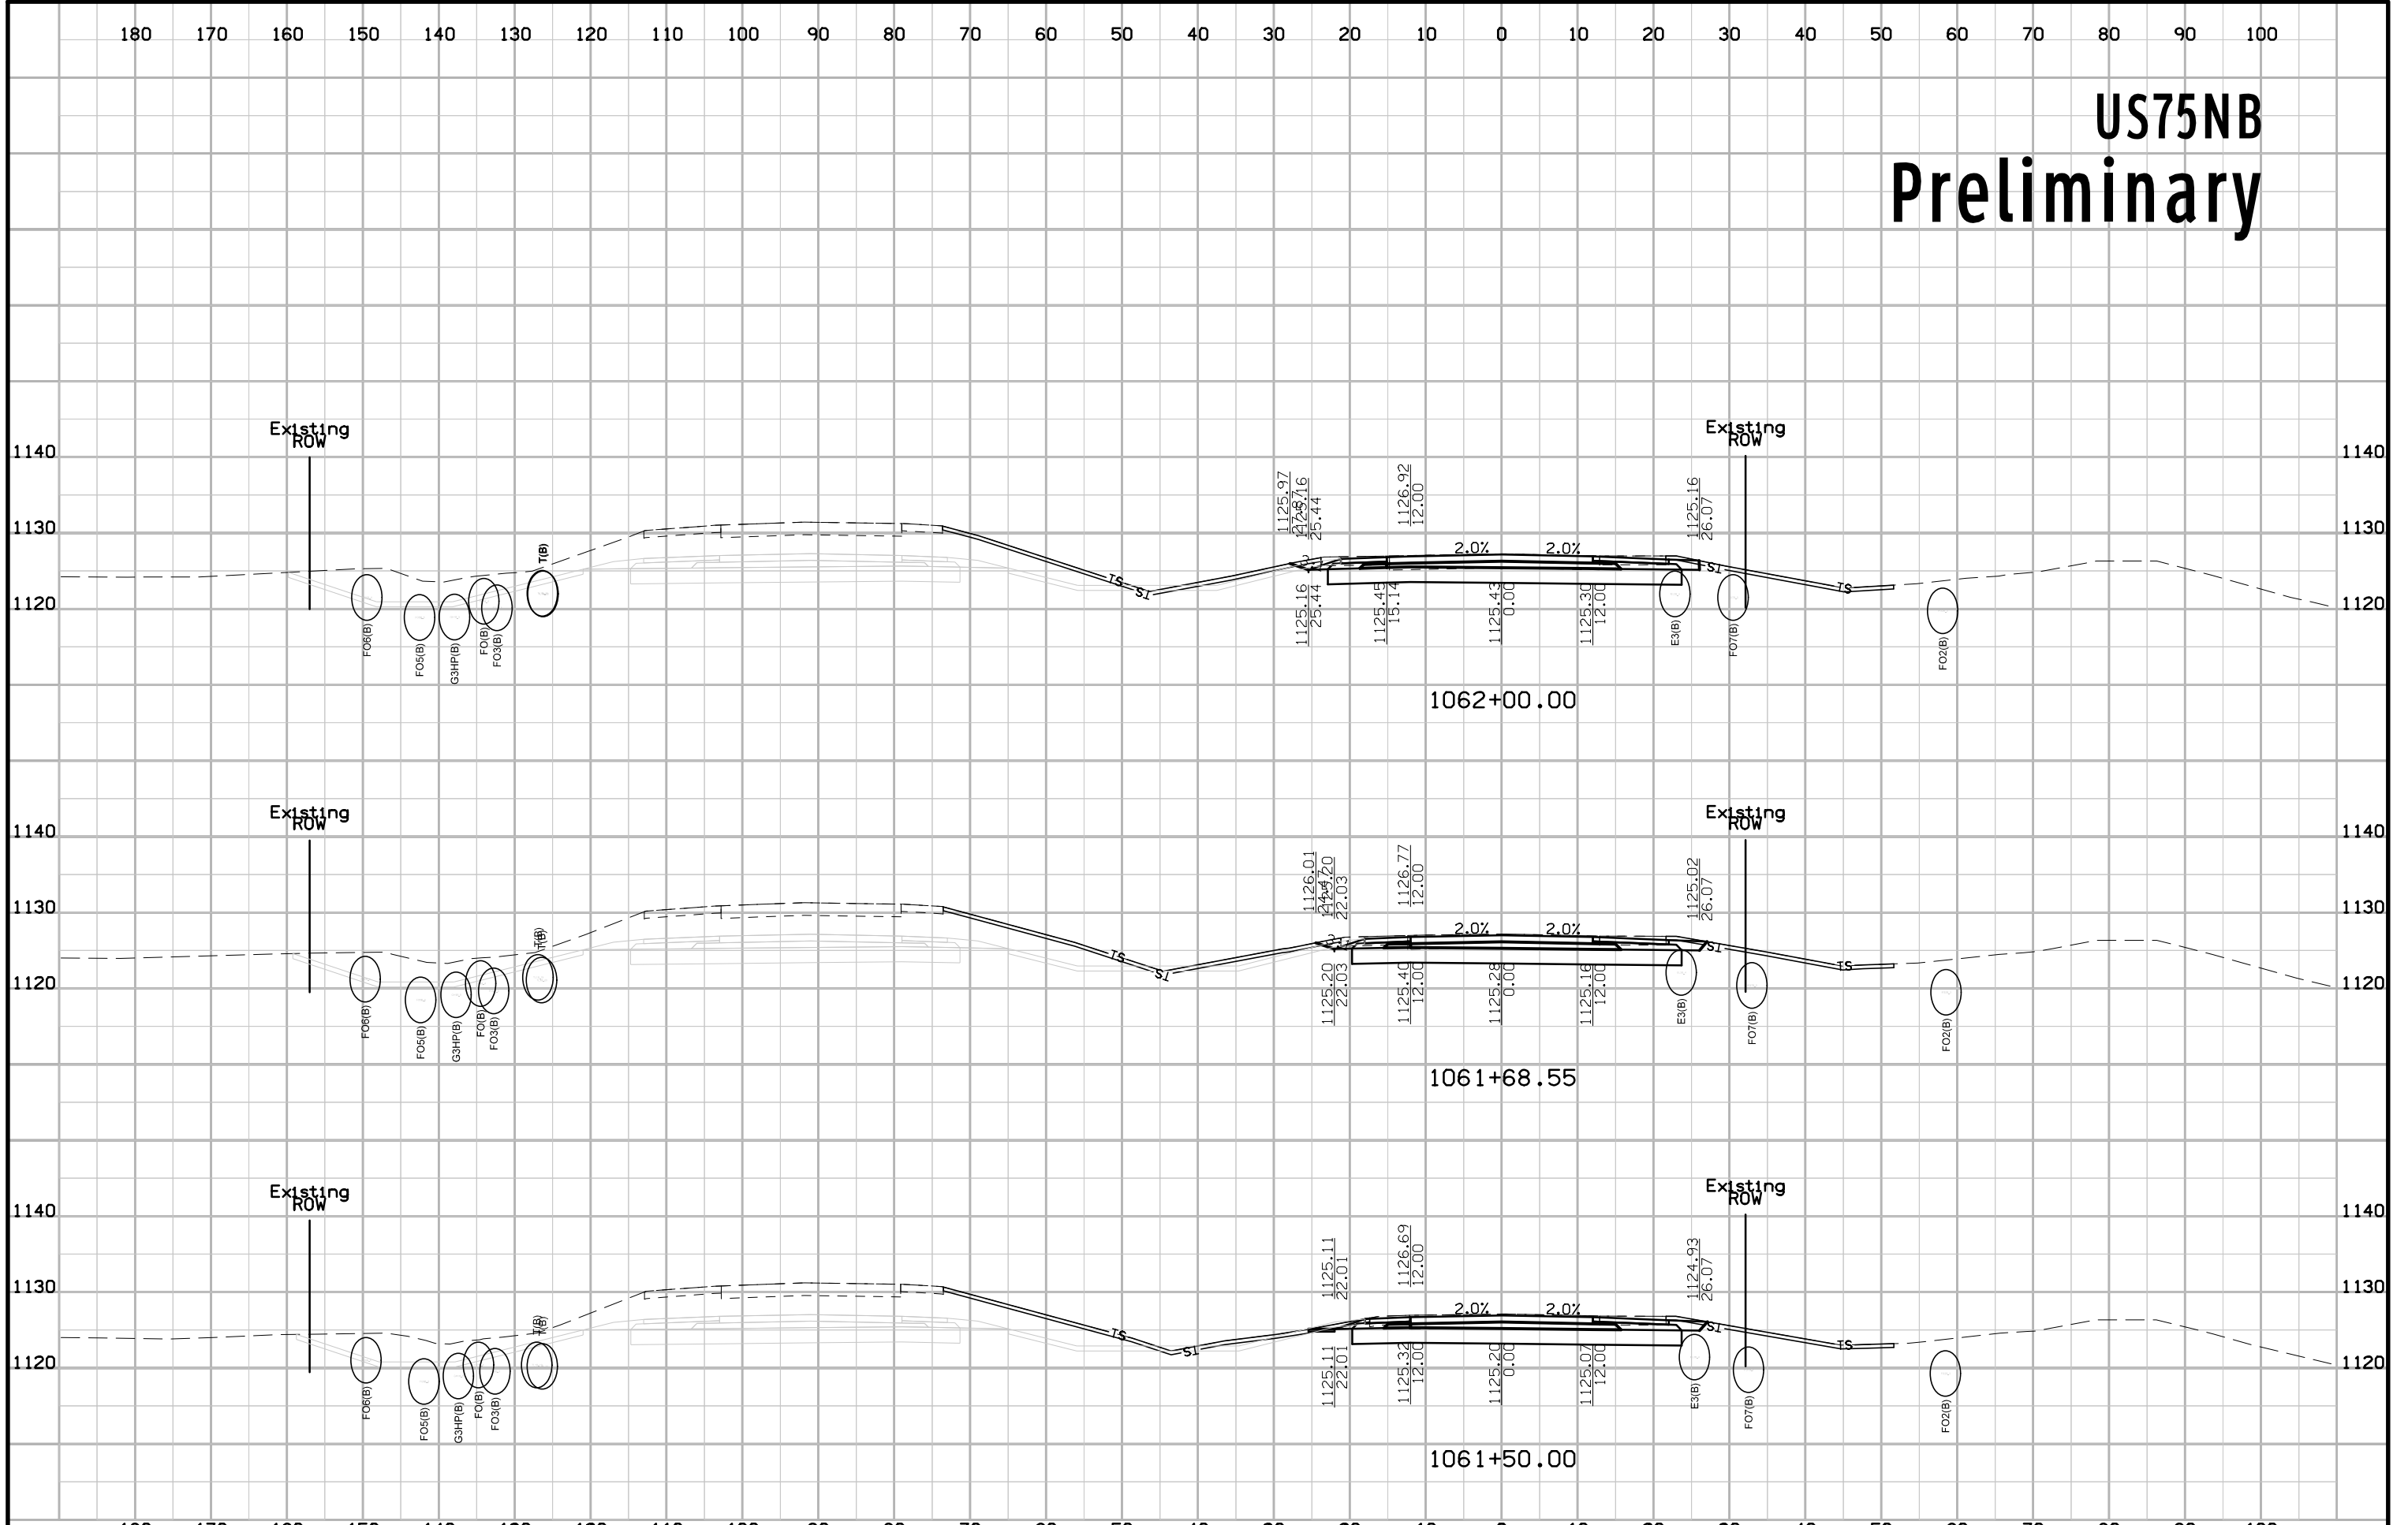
180 170 160 150 140 130 120 110 100 90 80 70 60 50 40 30 20 10 0 10 20 30 40 50 60 70 80 90 100

US75NB
Preliminary

Existing ROW
Existing ROW
1140
1130
1120
1140
1130
1120
1125.97
1124.16
25.44
1126.92
12.00
1125.16
26.07
2.0%
2.0%
TS
SI
SI
TS
T(B)
1125.16
25.44
1125.45
15.14
1125.43
0.00
1125.30
12.00
FO6(B)
FO5(B)
G3HP(B)
FO(B)
FO3(B)
E3(B)
FO7(B)
FO2(B)
1062+00.00

Existing ROW
Existing ROW
1140
1130
1120
1140
1130
1120
1126.01
1125.20
22.03
1126.77
12.00
1125.02
26.07
2.0%
2.0%
TS
SI
SI
TS
T(B)
1125.20
22.03
1125.40
12.00
1125.28
0.00
1125.16
12.00
FO6(B)
FO5(B)
G3HP(B)
FO(B)
FO3(B)
E3(B)
FO7(B)
FO2(B)
1061+68.55

Existing ROW
Existing ROW
1140
1130
1120
1140
1130
1120
1125.11
22.01
1126.69
12.00
1124.93
26.07
2.0%
2.0%
TS
SI
SI
TS
T(B)
1125.11
22.01
1125.32
12.00
1125.20
0.00
1125.07
12.00
FO6(B)
FO5(B)
G3HP(B)
FO(B)
FO3(B)
E3(B)
FO7(B)
FO2(B)
1061+50.00

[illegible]